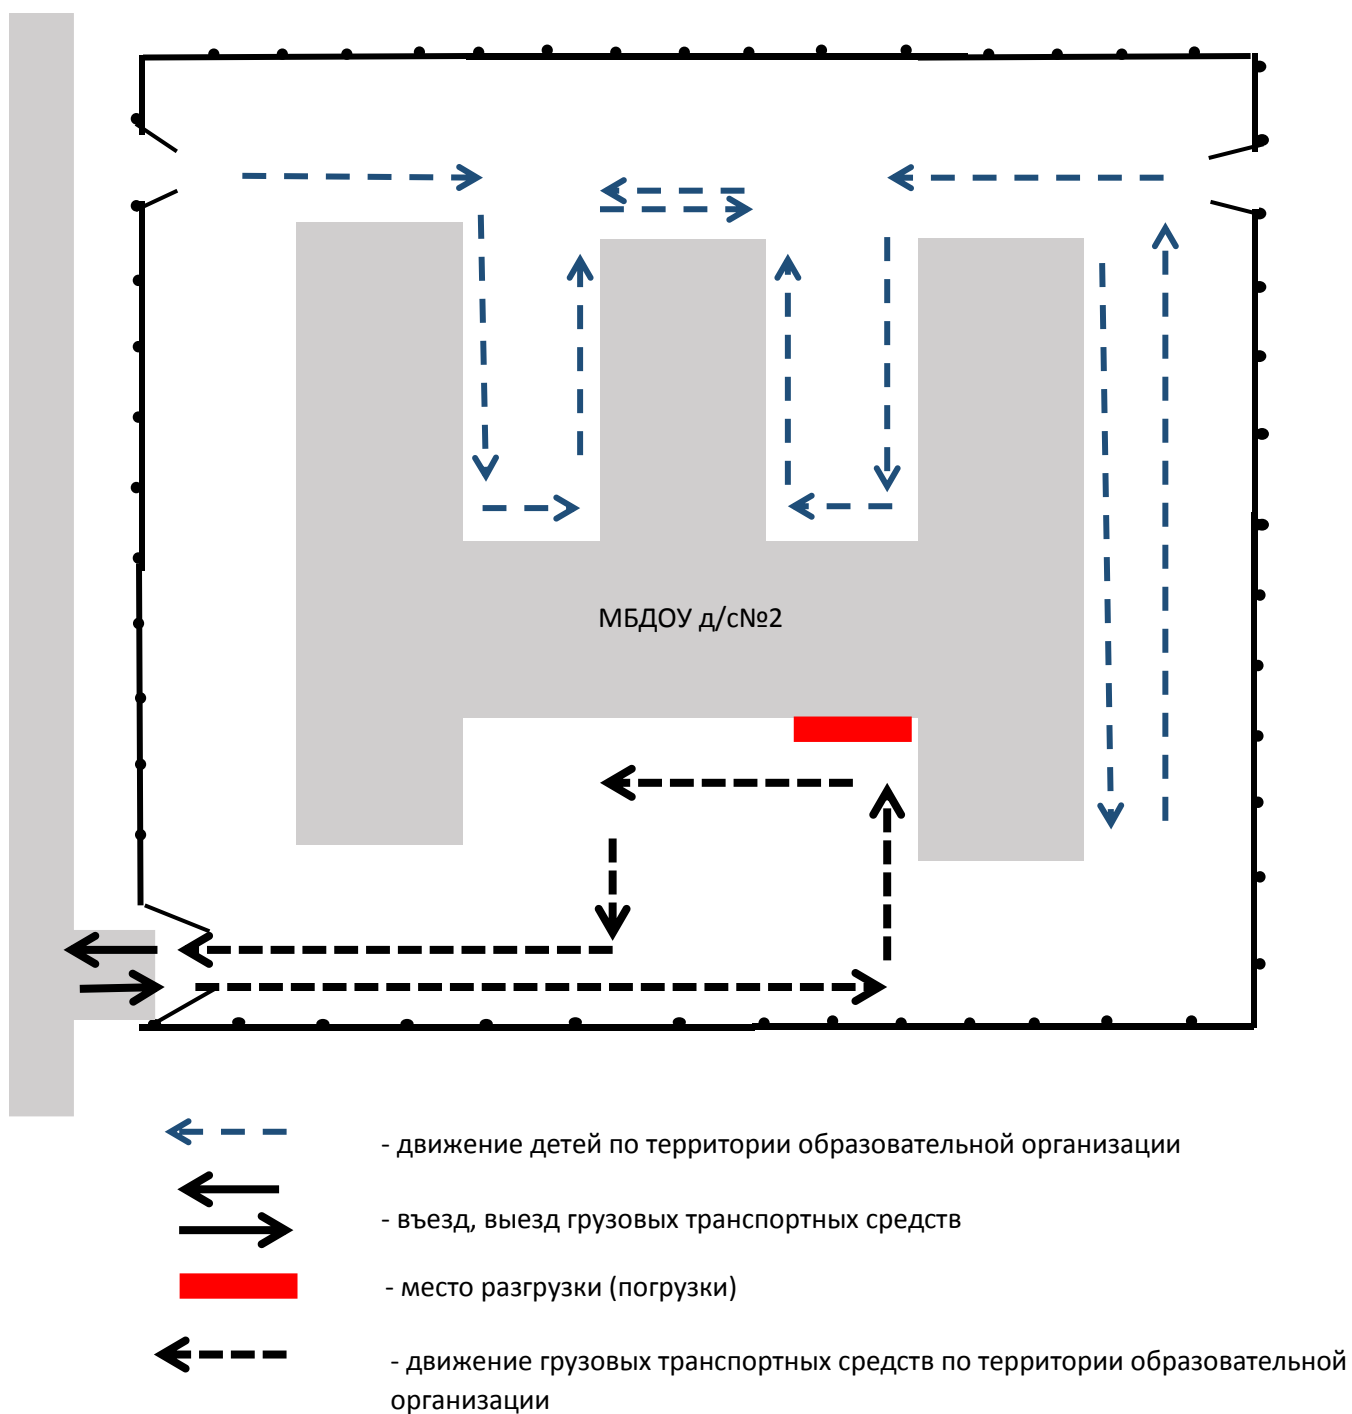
МБДОУ д/с№2

- движение детей по территории образовательной организации

- въезд, выезд грузовых транспортных средств

- место разгрузки (погрузки)

- движение грузовых транспортных средств по территории образовательной организации